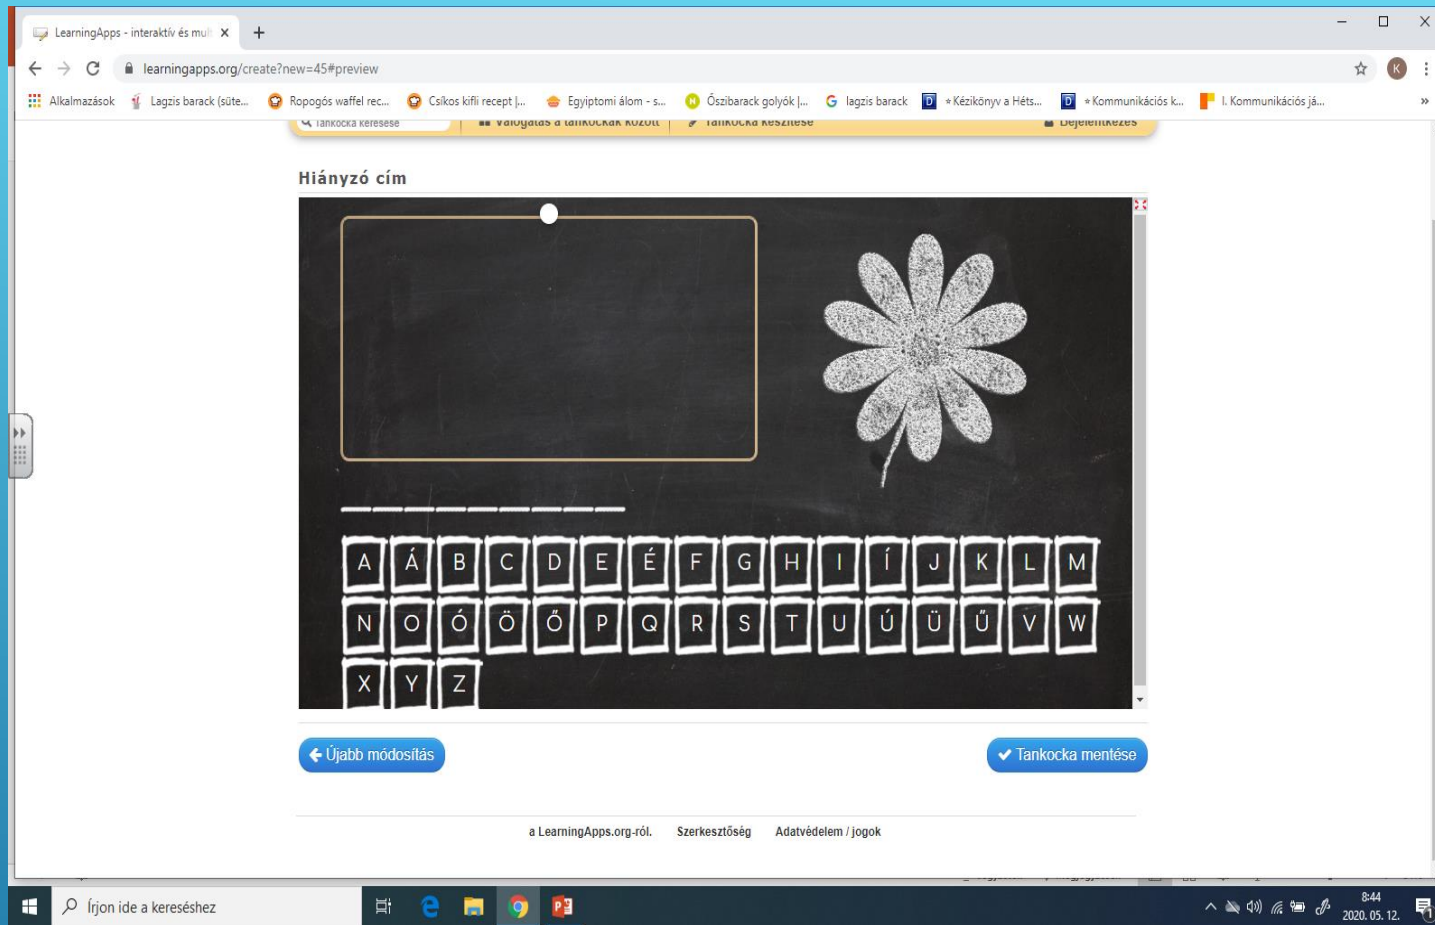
LearningApps - interaktív és mul ×
+
learningapps.org/create?new=45#preview
Alkalmazások Lagzis barack (süte... Ropogós waffel rec... Csíkos kifli recept |... Egyiptomi álom - s... Őszibarack golyók |... lagzis barack Kézikönyv a Héts... Kommunikációs k... I. Kommunikációs já...

Tankocka keresése Válogatás a tankockák között Tankocka készítése Bejelentkezés

Hiányzó cím

_ _ _ _ _ _ _ _ _

| A | Á | B | C | D | E | É | F | G | H | I | Í | J | K | L | M |
|---|---|---|---|---|---|---|---|---|---|---|---|---|---|---|---|
| N | O | Ó | Ö | Ő | P | Q | R | S | T | U | Ú | Ü | Ű | V | W |
| X | Y | Z | | | | | | | | | | | | | |

Újabb módosítás
Tankocka mentése

a LearningApps.org-ról. Szerkesztőség Adatvédelem / jogok

Írjon ide a kereséshez
8:44
2020. 05. 12.